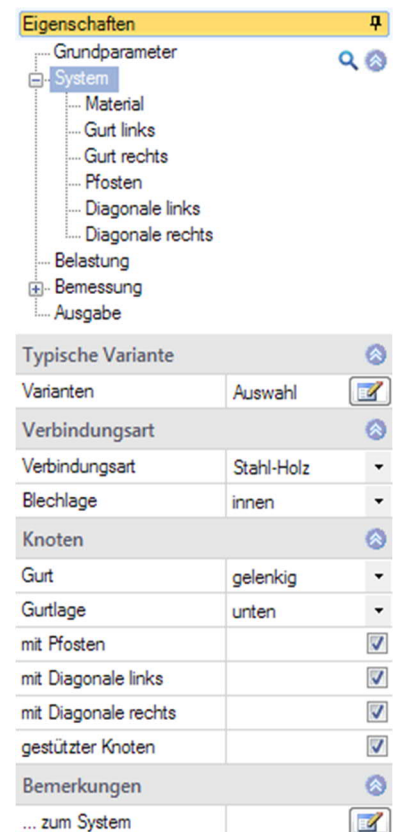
Eigenschaften

Grundparameter
System
Material
Gurt links
Gurt rechts
Pfosten
Diagonale links
Diagonale rechts
Belastung
Bemessung
Ausgabe

Typische Variante

| | |
|---|---|
| Varianten | Auswahl |

Verbindungsart

| | |
|---|---|
| Verbindungsart | Stahl-Holz |
| Blechlage | innen |

Knoten

| | |
|---|---|
| Gurt | gelenkig |
| Gurtlage | unten |
| mit Pfosten | |
| mit Diagonale links | |
| mit Diagonale rechts | |
| gestützter Knoten | |

Bemerkungen

| | |
|---|---|
| ... zum System | |